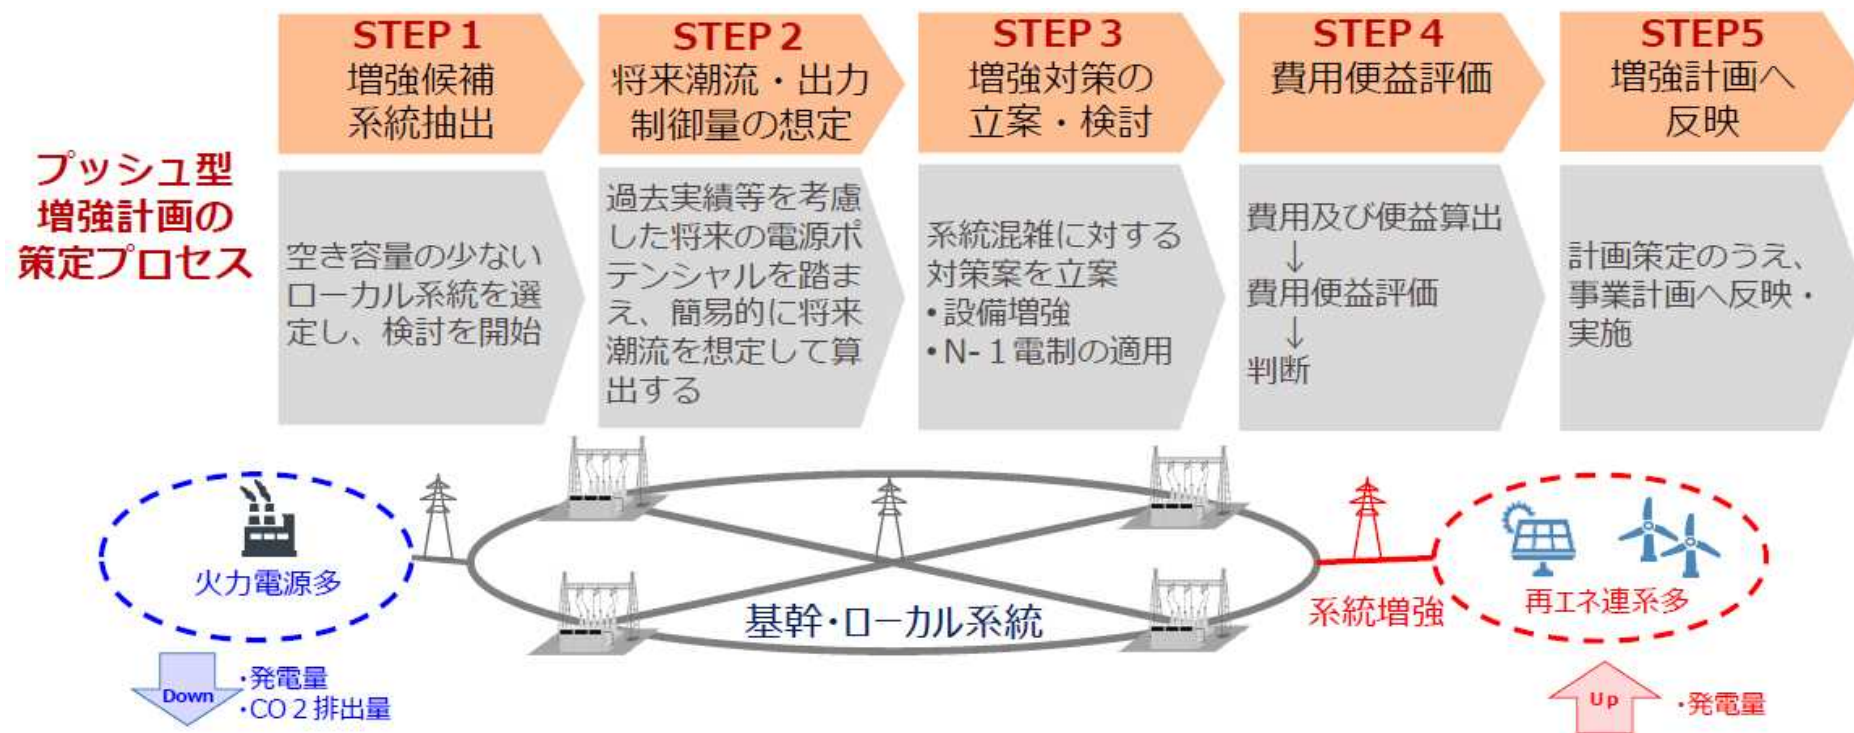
プッシュ型
増強計画の
策定プロセス

STEP 1
増強候補
系統抽出

空き容量の少ないローカル系統を選定し、検討を開始

STEP 2
将来潮流・出力
制御量の想定

過去実績等を考慮した将来の電源ポテンシャルを踏まえ、簡易的に将来潮流を想定して算出する

STEP 3
増強対策の
立案・検討

系統混雑に対する対策案を立案
•設備増強
•N-1電制の適用

STEP 4
費用便益評価

費用及び便益算出
↓
費用便益評価
↓
判断

STEP5
増強計画へ
反映

計画策定のうえ、事業計画へ反映・実施

火力電源多

基幹・ローカル系統

系統増強

再エネ連系多

Down
・発電量
・CO２排出量

Up
・発電量